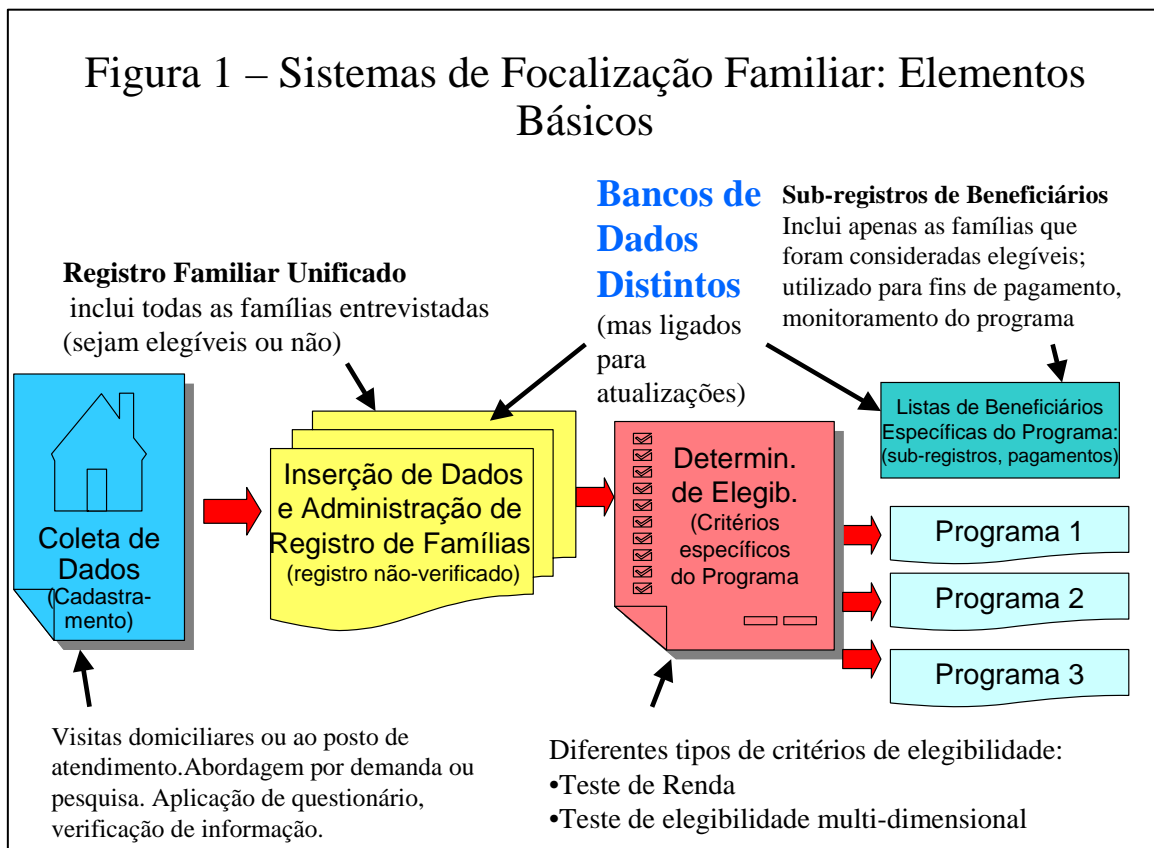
Figura 1 – Sistemas de Focalização Familiar: Elementos Básicos

Registro Familiar Unificado
inclui todas as famílias entrevistadas (sejam elegíveis ou não)

Bancos de Dados Distintos
(mas ligados para atualizações)

Sub-registros de Beneficiários
Inclui apenas as famílias que foram consideradas elegíveis; utilizado para fins de pagamento, monitoramento do programa

Coleta de Dados (Cadastramento)

Inserção de Dados e Administração de Registro de Famílias
(registro não-verificado)

Determin. de Elegib.
(Critérios específicos do Programa

Listas de Beneficiários Específicas do Programa: (sub-registros, pagamentos)

Programa 1

Programa 2

Programa 3

Visitas domiciliares ou ao posto de atendimento.Abordagem por demanda ou pesquisa. Aplicação de questionário, verificação de informação.

Diferentes tipos de critérios de elegibilidade:
•Teste de Renda
•Teste de elegibilidade multi-dimensional